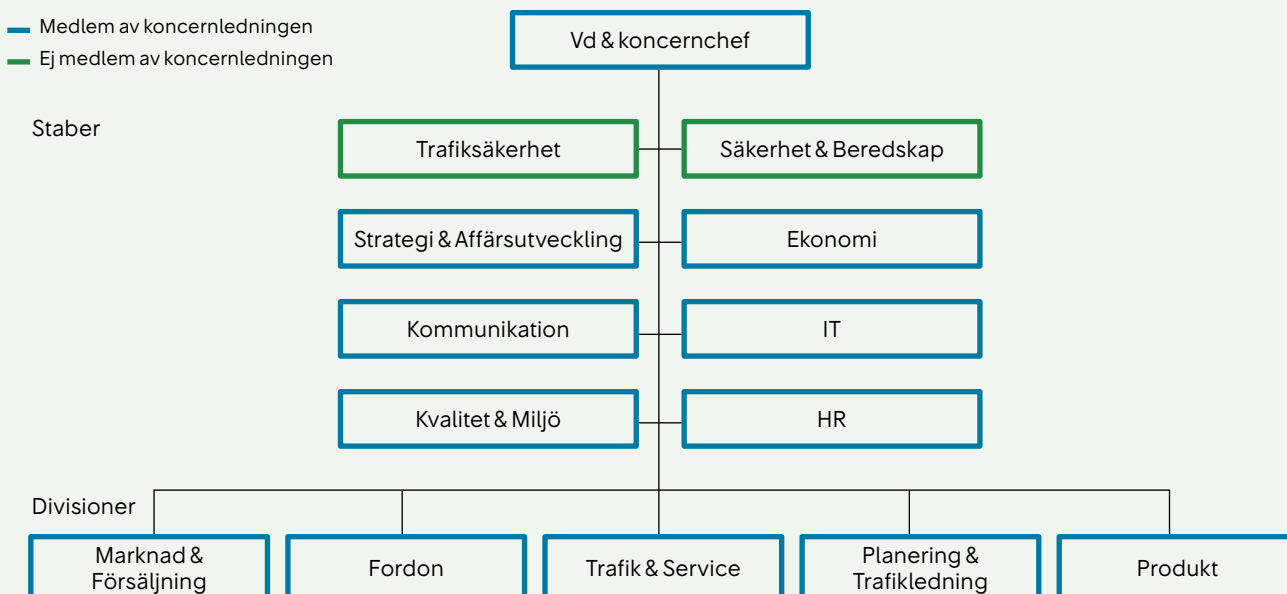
Medlem av koncernledningen
Ej medlem av koncernledningen

Vd & koncernchef

Staber

Trafiksäkerhet
Säkerhet & Beredskap
Strategi & Affärsutveckling
Ekonomi
Kommunikation
IT
Kvalitet & Miljö
HR

Divisioner

Marknad & Försäljning
Fordon
Trafik & Service
Planering & Trafikledning
Produkt